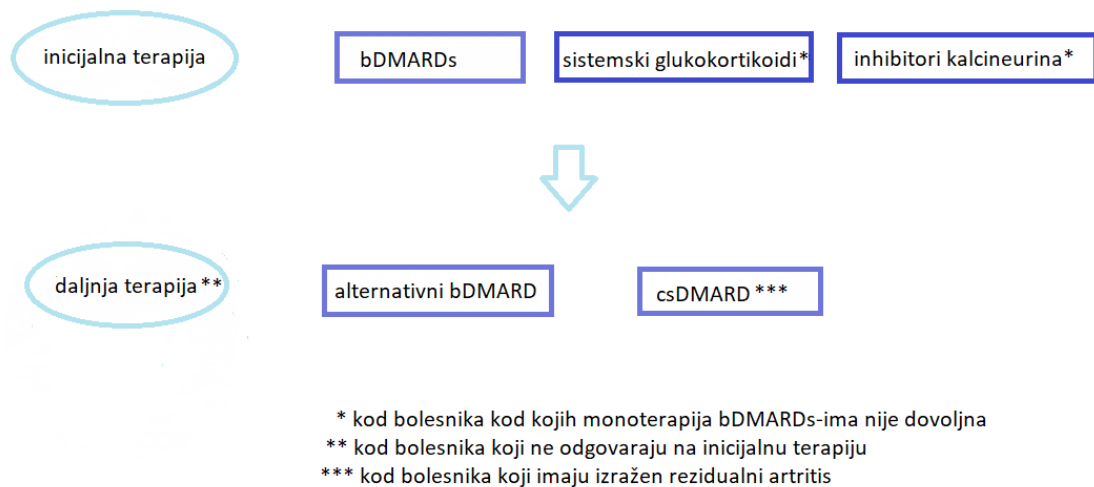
inicijalna terapija

bDMARDs

sistemski glukokortikoidi*

inhibitori kalcineurina*

daljnja terapija**

alternativni bDMARD

csDMARD ***

* kod bolesnika kod kojih monoterapija bDMARDs-ima nije dovoljna
** kod bolesnika koji ne odgovaraju na inicijalnu terapiju
*** kod bolesnika koji imaju izražen rezidualni artritis